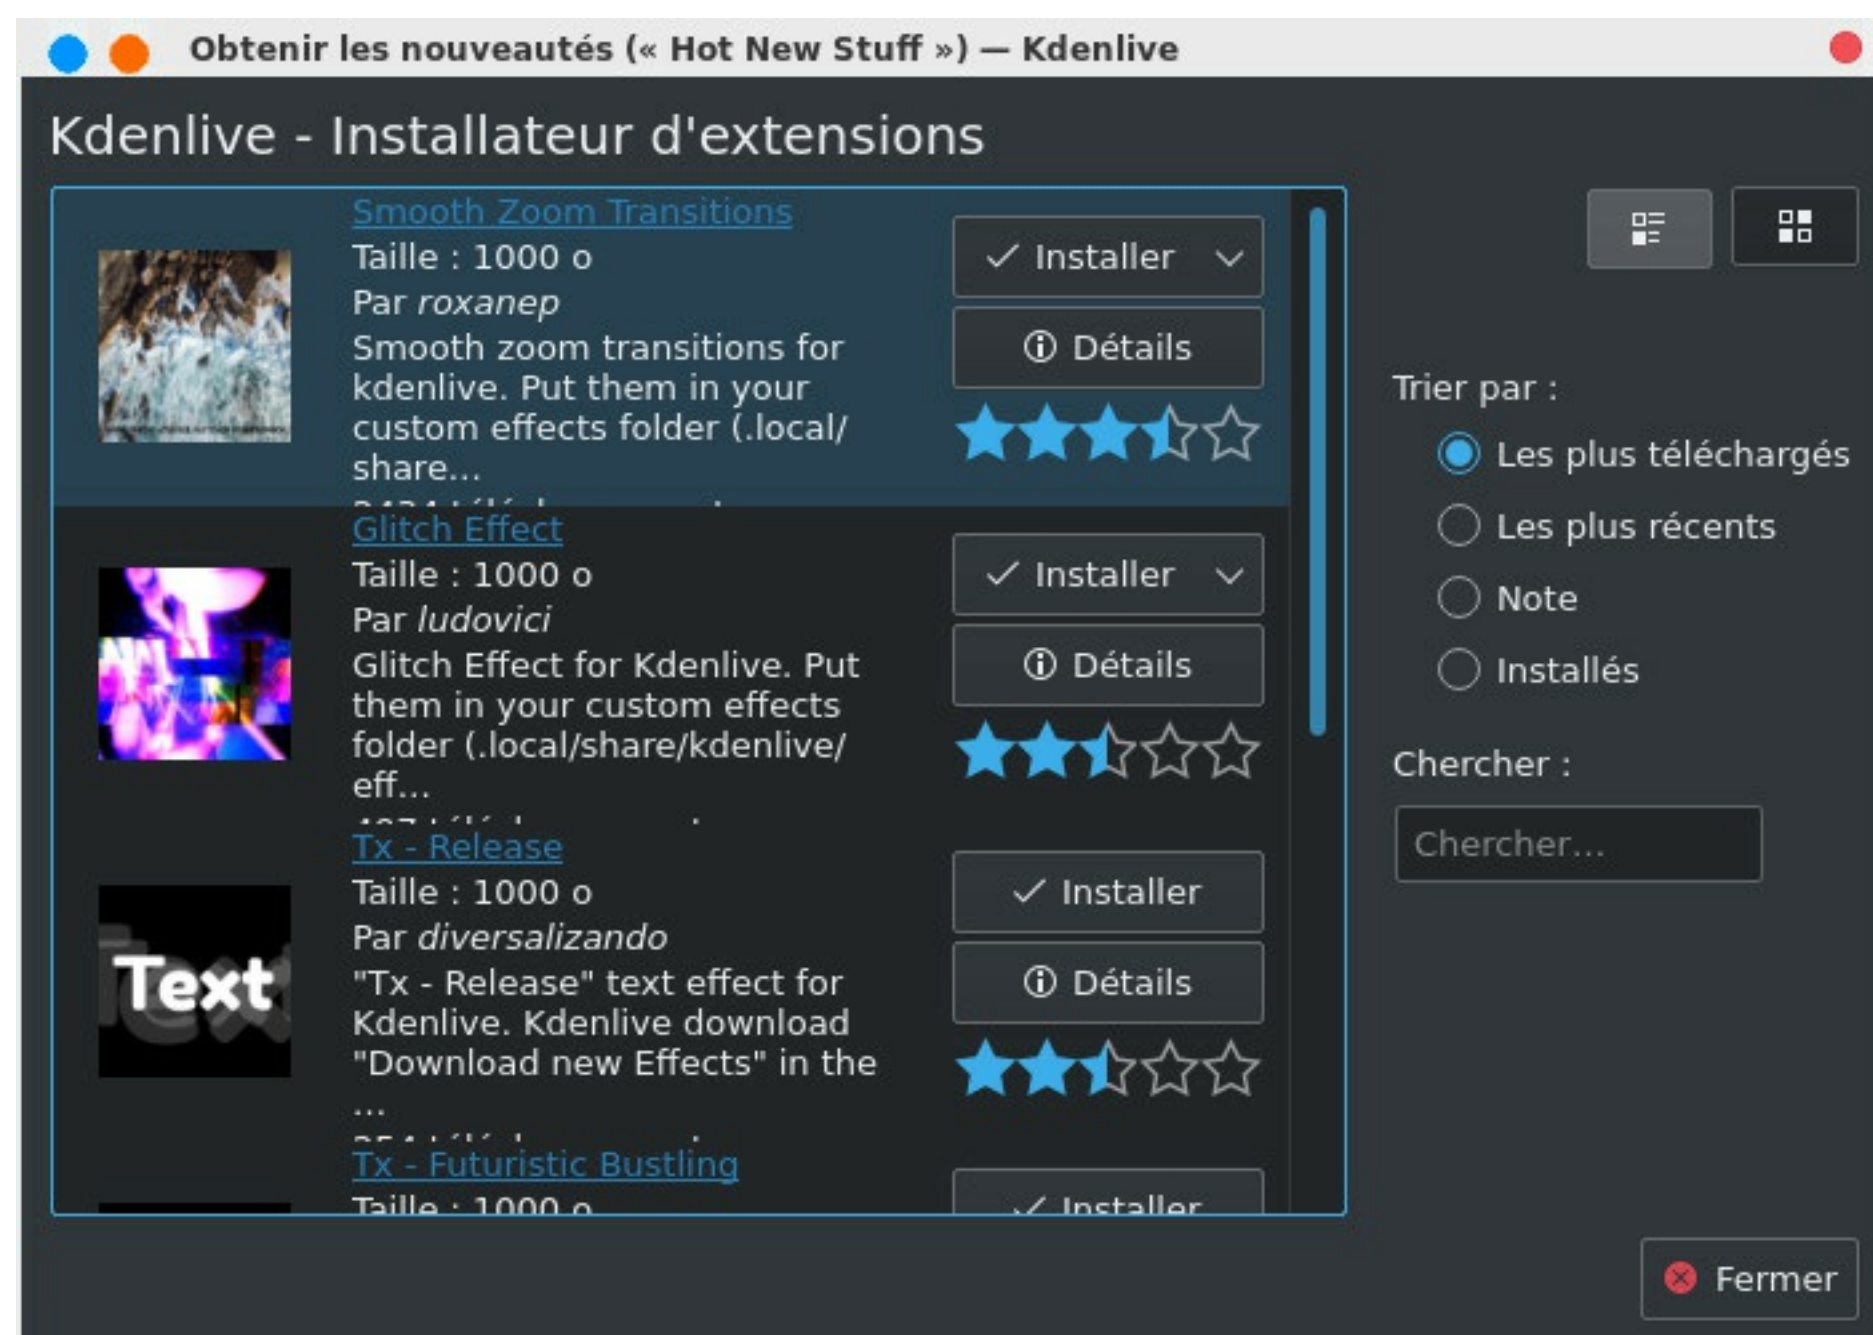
Obtenir les nouveautés (« Hot New Stuff ») — Kdenlive

Kdenlive - Installateur d'extensions

Smooth Zoom Transitions
Taille : 1000 o
Par *roxanep*
Smooth zoom transitions for kdenlive. Put them in your custom effects folder (.local/share...
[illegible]

Installer
Détails

Glitch Effect
Taille : 1000 o
Par *ludovici*
Glitch Effect for Kdenlive. Put them in your custom effects folder (.local/share/kdenlive/eff...
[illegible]

Installer
Détails

Tx - Release
Taille : 1000 o
Par *diversalizando*
"Tx - Release" text effect for Kdenlive. Kdenlive download "Download new Effects" in the ...
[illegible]

Text

Installer
Détails

Tx - Futuristic Bustling
Taille : 1000 o

Installer

Trier par :
Les plus téléchargés
Les plus récents
Note
Installés

Chercher :
Chercher...

Fermer